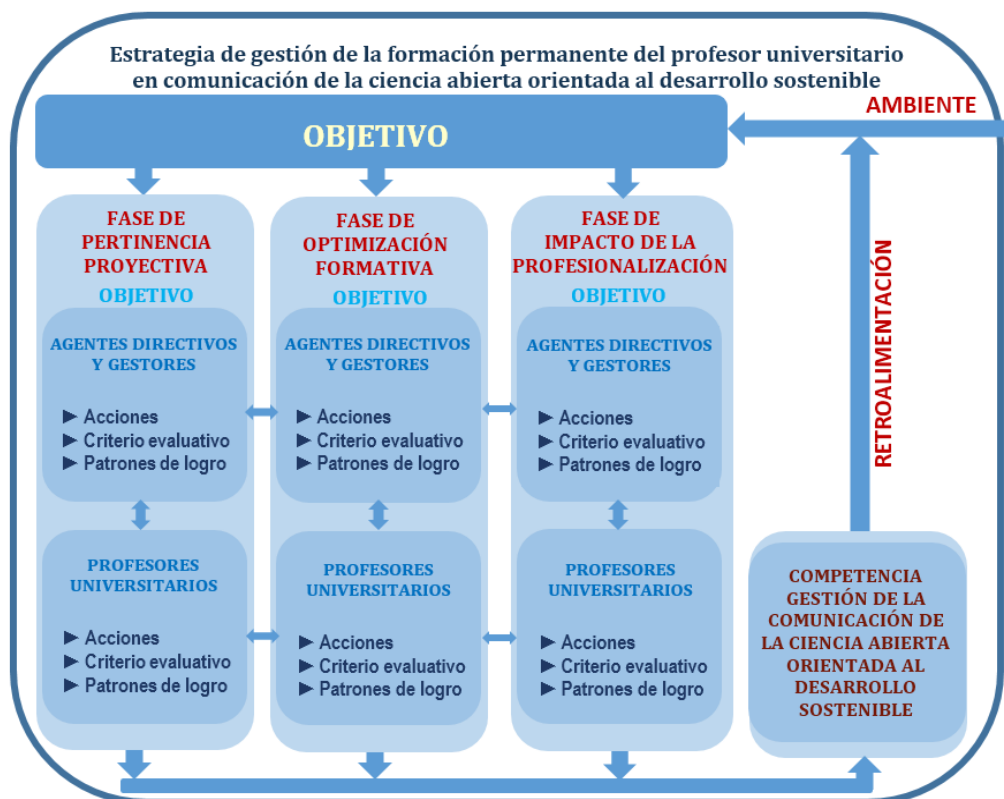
Estrategia de gestión de la formación permanente del profesor universitario en comunicación de la ciencia abierta orientada al desarrollo sostenible

AMBIENTE

OBJETIVO

RETROALIMENTACIÓN

FASE DE PERTINENCIA PROYECTIVA

OBJETIVO

AGENTES DIRECTIVOS Y GESTORES

► Acciones
► Criterio evaluativo
► Patrones de logro

PROFESORES UNIVERSITARIOS

► Acciones
► Criterio evaluativo
► Patrones de logro

FASE DE OPTIMIZACIÓN FORMATIVA

OBJETIVO

AGENTES DIRECTIVOS Y GESTORES

► Acciones
► Criterio evaluativo
► Patrones de logro

PROFESORES UNIVERSITARIOS

► Acciones
► Criterio evaluativo
► Patrones de logro

FASE DE IMPACTO DE LA PROFESIONALIZACIÓN

OBJETIVO

AGENTES DIRECTIVOS Y GESTORES

► Acciones
► Criterio evaluativo
► Patrones de logro

PROFESORES UNIVERSITARIOS

► Acciones
► Criterio evaluativo
► Patrones de logro

COMPETENCIA GESTIÓN DE LA COMUNICACIÓN DE LA CIENCIA ABIERTA ORIENTADA AL DESARROLLO SOSTENIBLE